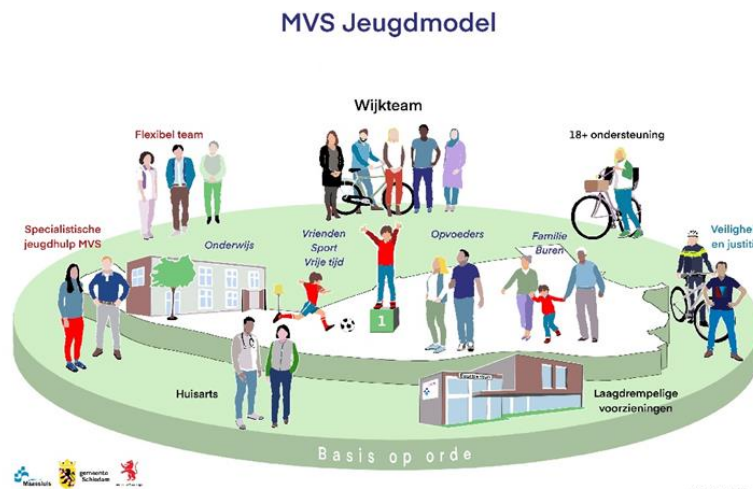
MVS Jeugdmodel

Wijkteam

Flexibel team

18+ ondersteuning

Specialistische jeugdhulp MVS

Onderwijs

Vrienden
Sport
Vrije tijd

Opvoeders

Familie
Buren

Veiligheid en justitie

1

Huisarts

Laagdrempelige voorzieningen

Basis op orde

Maassluis

gemeente Schiedam

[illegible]